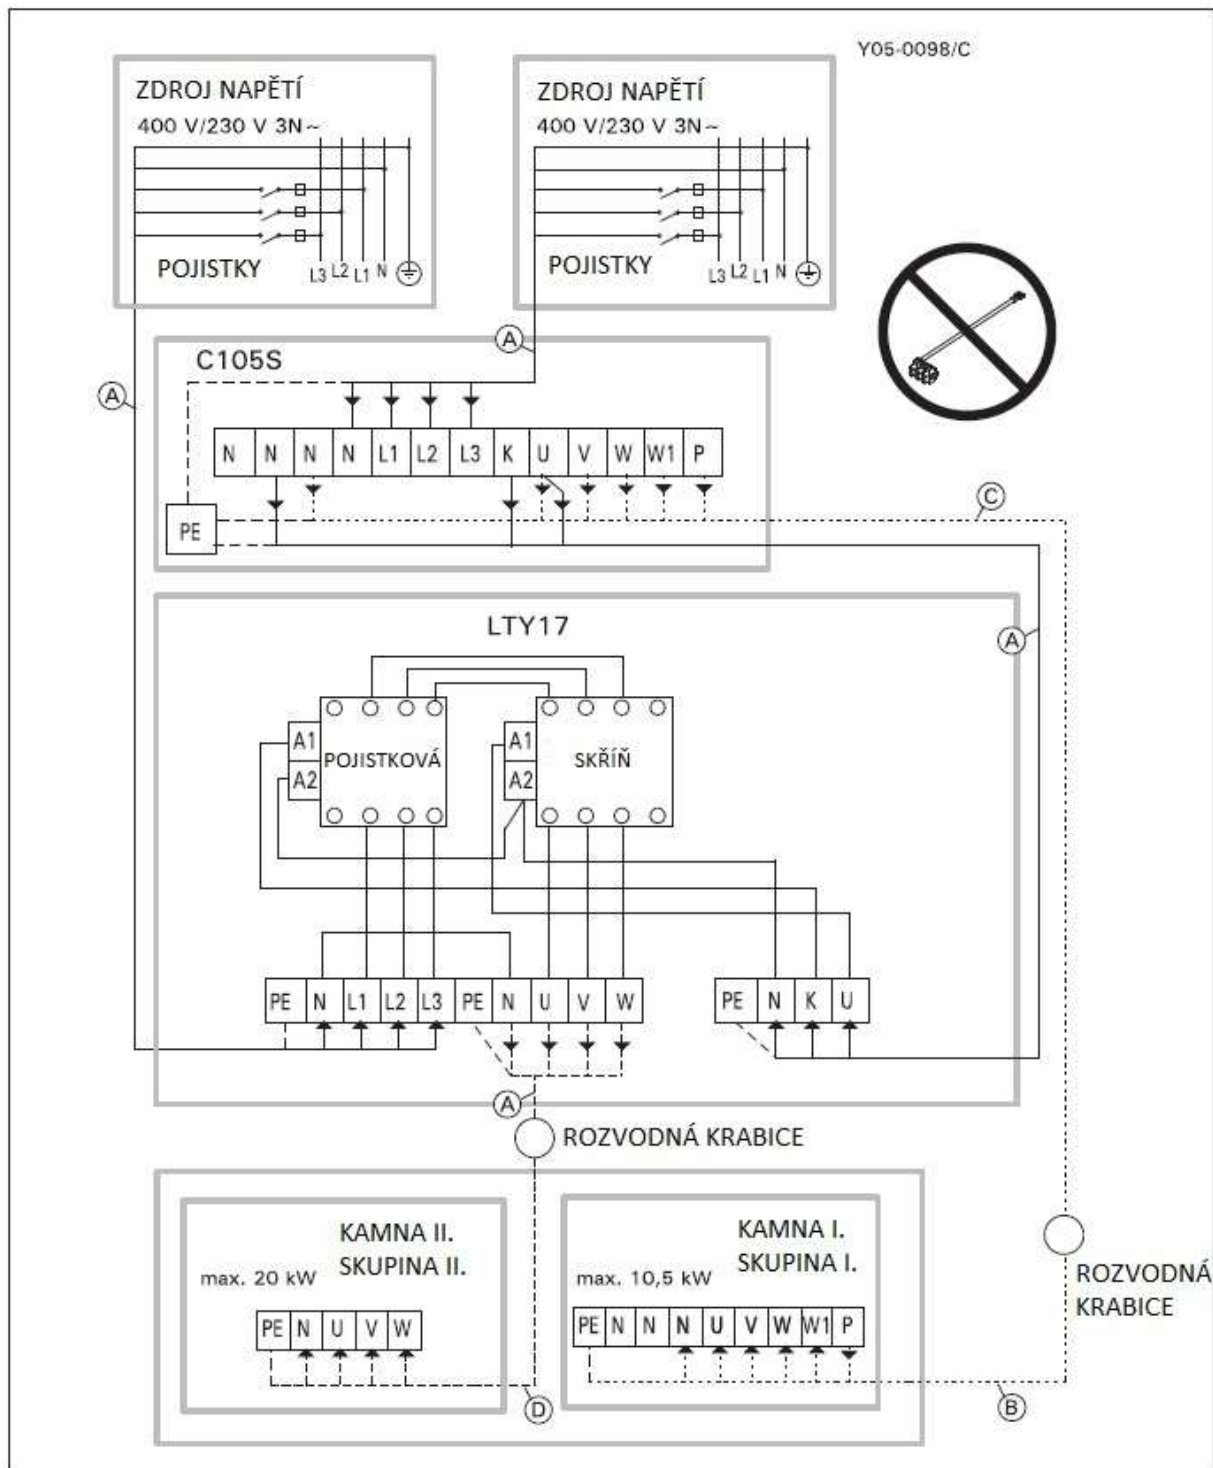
Y05-0098/C

ZDROJ NAPĚTÍ
400 V/230 V 3N~
POJISTKY
L3 L2 L1 N

ZDROJ NAPĚTÍ
400 V/230 V 3N~
POJISTKY
L3 L2 L1 N

Ⓐ
Ⓐ
C105S
N N N N L1 L2 L3 K U V W W1 P
PE
Ⓒ

LTY17
Ⓐ
A1
A2
POJISTKOVÁ
A1
A2
SKŘÍŇ

PE N L1 L2 L3 PE N U V W
PE N K U

Ⓐ
ROZVODNÁ KRABICE

KAMNA II.
SKUPINA II.
max. 20 kW
PE N U V W

KAMNA I.
SKUPINA I.
max. 10,5 kW
PE N N N U V W W1 P

ROZVODNÁ KRABICE

Ⓓ
Ⓑ